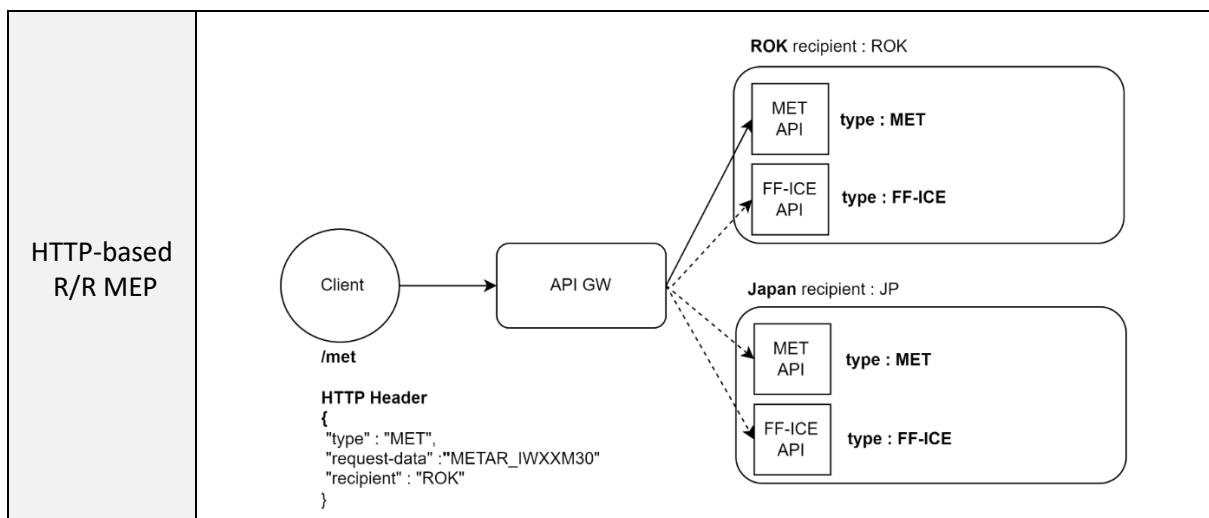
HTTP-based R/R MEP

ROK recipient : ROK

MET API

type : MET

FF-ICE API

type : FF-ICE

Client

API GW

Japan recipient : JP

MET API

type : MET

FF-ICE API

type : FF-ICE

/met

HTTP Header
{
"type" : "MET",
"request-data" :"METAR_IWXXM30"
"recipient" : "ROK"
}